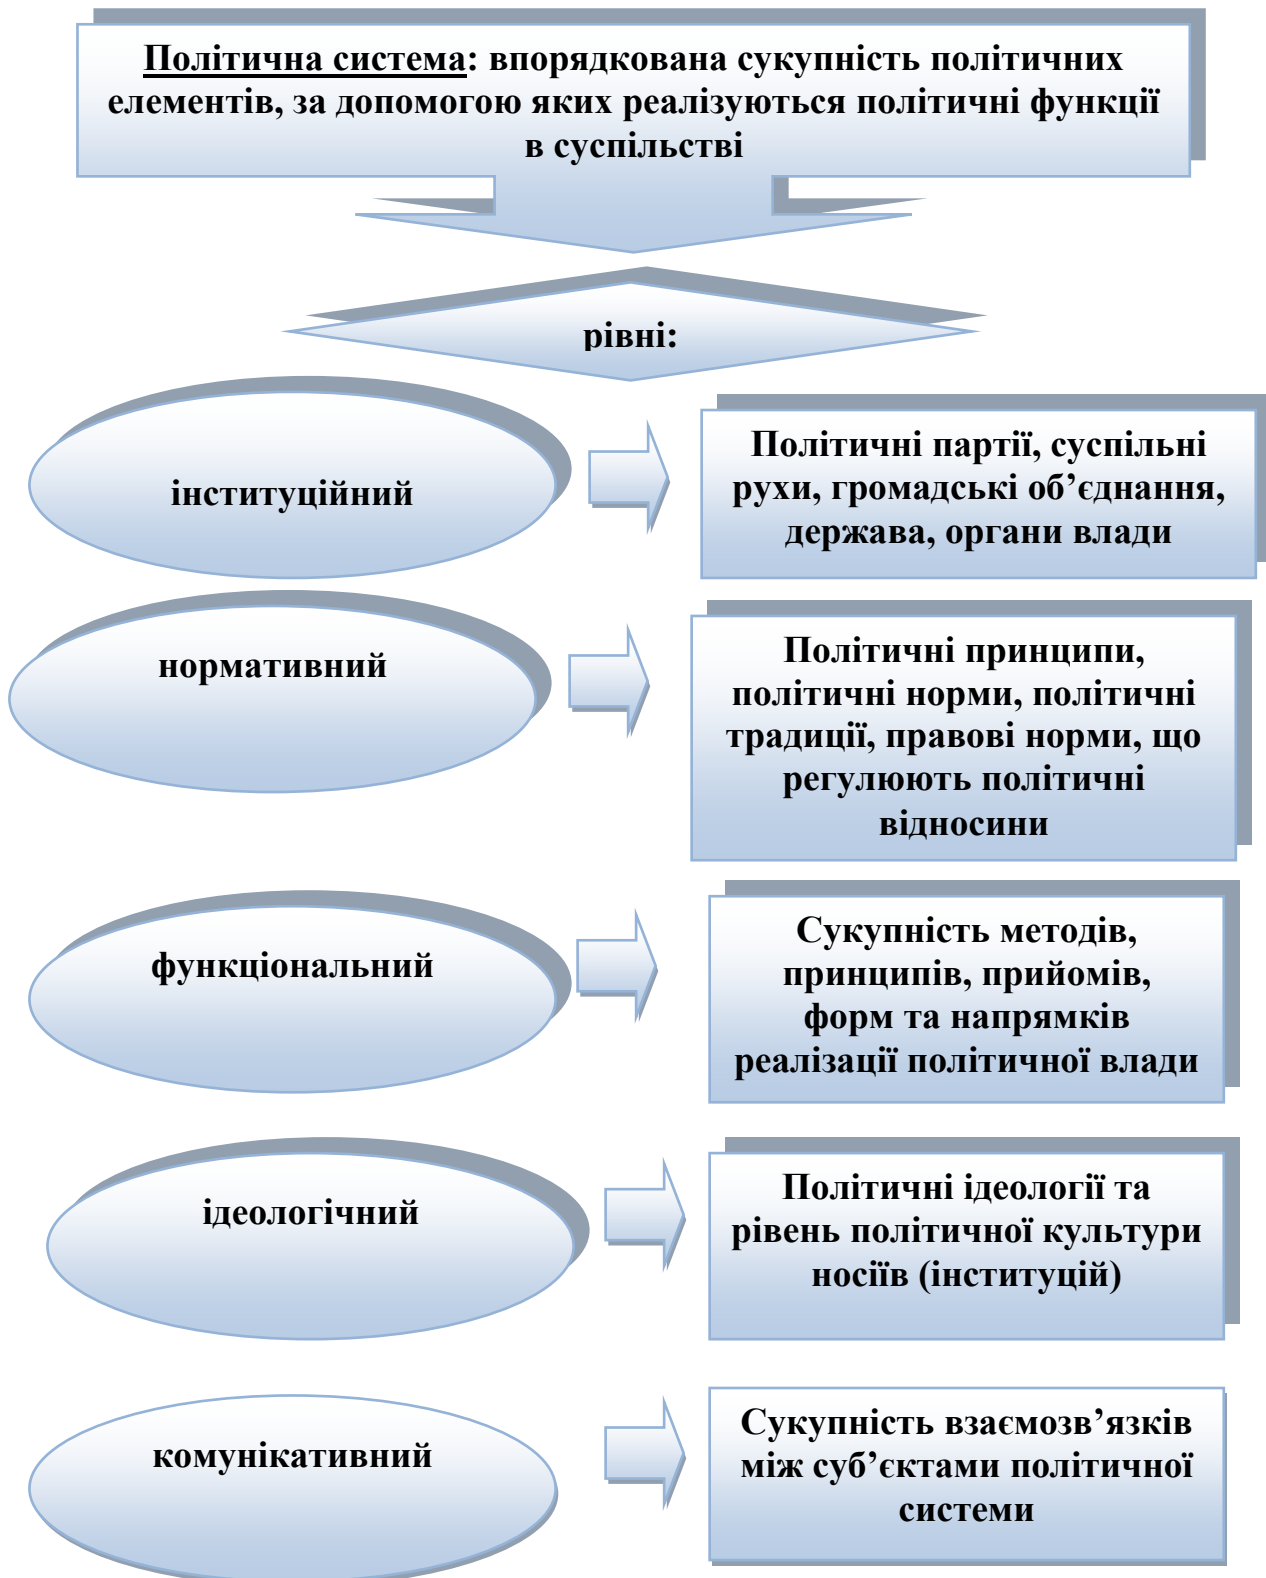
Політична система: впорядкована сукупність політичних елементів, за допомогою яких реалізуються політичні функції в суспільстві

рівні:

інституційний

Політичні партії, суспільні рухи, громадські об’єднання, держава, органи влади

нормативний

Політичні принципи, політичні норми, політичні традиції, правові норми, що регулюють політичні відносини

функціональний

Сукупність методів, принципів, прийомів, форм та напрямків реалізації політичної влади

ідеологічний

Політичні ідеології та рівень політичної культури носіїв (інституцій)

комунікативний

Сукупність взаємозв’язків між суб’єктами політичної системи